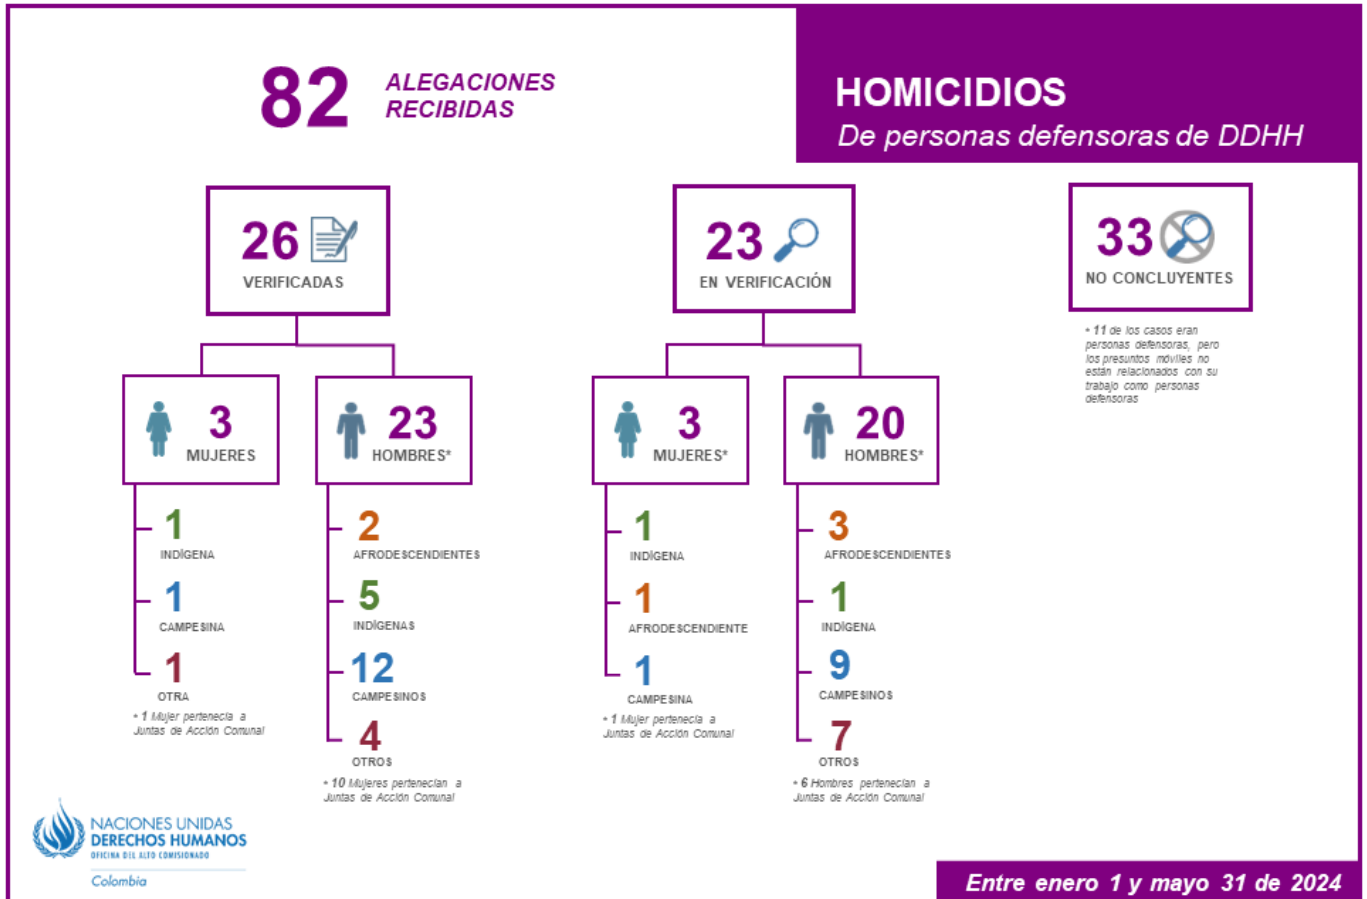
82 ALEGACIONES RECIBIDAS

HOMICIDIOS
De personas defensoras de DDHH

26
VERIFICADAS

23
EN VERIFICACIÓN

33
NO CONCLUYENTES

• 11 de los casos eran personas defensoras, pero los presuntos móviles no están relacionados con su trabajo como personas defensoras

3
MUJERES

1
INDÍGENA

1
CAMPESINA

1
OTRA

• 1 Mujer pertenecía a Juntas de Acción Comunal

23
HOMBRES*

2
AFRODESCENDIENTES

5
INDÍGENAS

12
CAMPESINOS

4
OTROS

• 10 Mujeres pertenecían a Juntas de Acción Comunal

3
MUJERES*

1
INDÍGENA

1
AFRODESCENDIENTE

1
CAMPESINA

• 1 Mujer pertenecía a Juntas de Acción Comunal

20
HOMBRES*

3
AFRODESCENDIENTES

1
INDÍGENA

9
CAMPESINOS

7
OTROS

• 6 Hombres pertenecían a Juntas de Acción Comunal

NACIONES UNIDAS
DERECHOS HUMANOS
OFICINA DEL ALTO COMISIONADO
Colombia

Entre enero 1 y mayo 31 de 2024